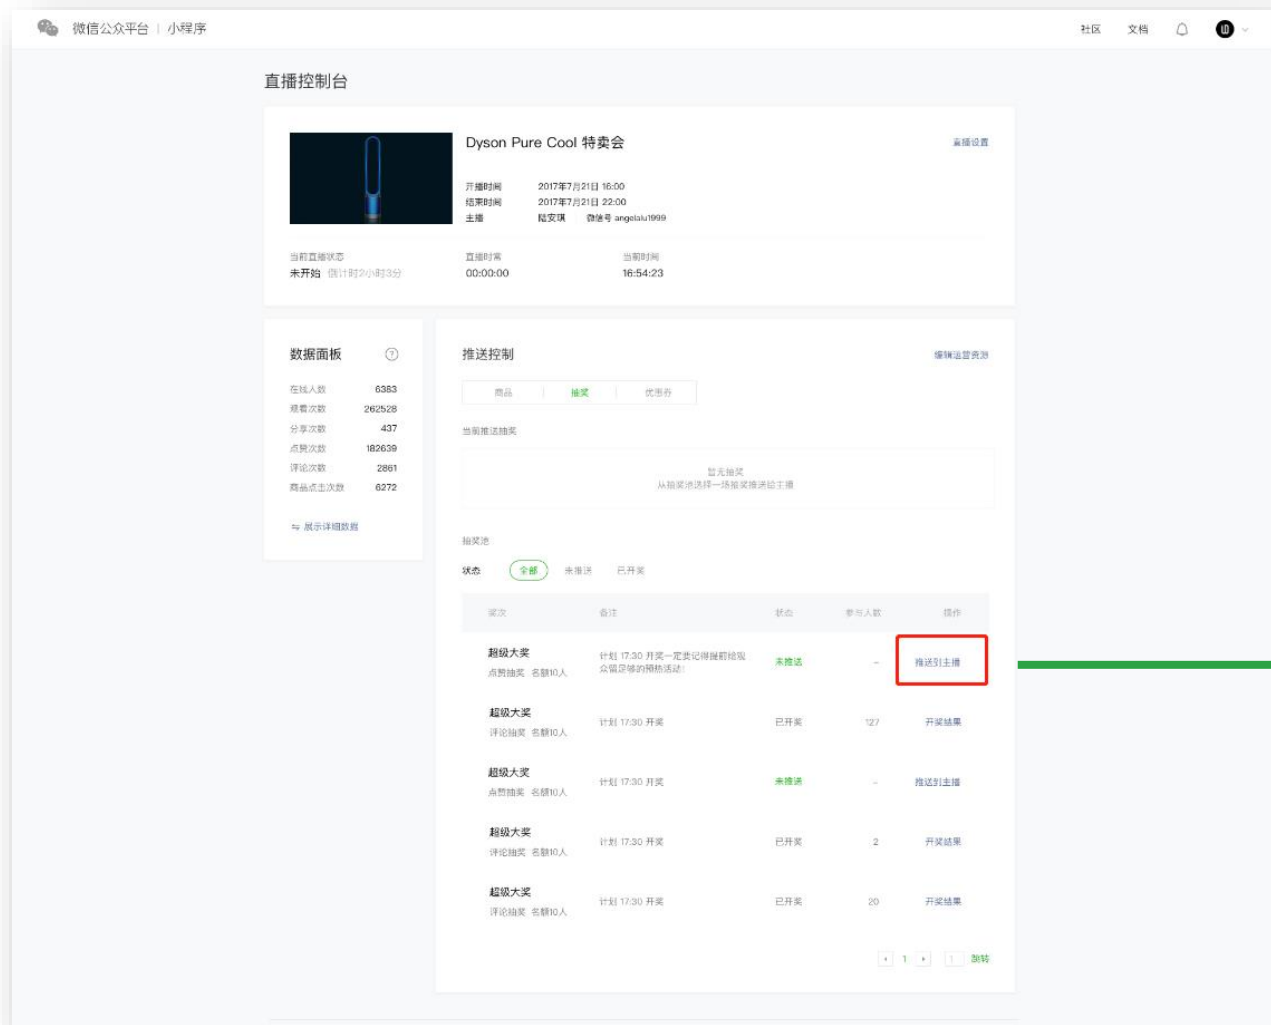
微信公众平台 | 小程序

社区 文档

直播控制台

Dyson Pure Cool 特卖会

直播设置

开播时间 2017年7月21日 16:00
结束时间 2017年7月21日 22:00
主播 陆安琪 微信号 angelalu1999

当前直播状态
未开始 倒计时2小时3分

直播时常
00:00:00

当前时间
16:54:23

数据面板

| | |
|---|---|
| 在线人数 | 6383 |
| 观看次数 | 262528 |
| 分享次数 | 437 |
| 点赞次数 | 182639 |
| 评论次数 | 2861 |
| 商品点击次数 | 6272 |

展示详细数据

推送控制

编辑运营资源

商品 抽奖 优惠券

当前推送抽奖

暂无抽奖
从抽奖池选择一场抽奖推送给主播

抽奖池

状态 全部 未推送 已开奖

| 奖次 | 备注 | 状态 | 参与人数 | 操作 |
|---|---|---|---|---|
| 超级大奖 点赞抽奖 名额10人 | 计划 17:30 开奖一定要记得提前给观众留足够的预热活动! | 未推送 | - | 推送到主播 |
| 超级大奖 评论抽奖 名额10人 | 计划 17:30 开奖 | 已开奖 | 127 | 开奖结果 |
| 超级大奖 点赞抽奖 名额10人 | 计划 17:30 开奖 | 未推送 | - | 推送到主播 |
| 超级大奖 评论抽奖 名额10人 | 计划 17:30 开奖 | 已开奖 | 2 | 开奖结果 |
| 超级大奖 评论抽奖 名额10人 | 计划 17:30 开奖 | 已开奖 | 20 | 开奖结果 |

1 1 跳转